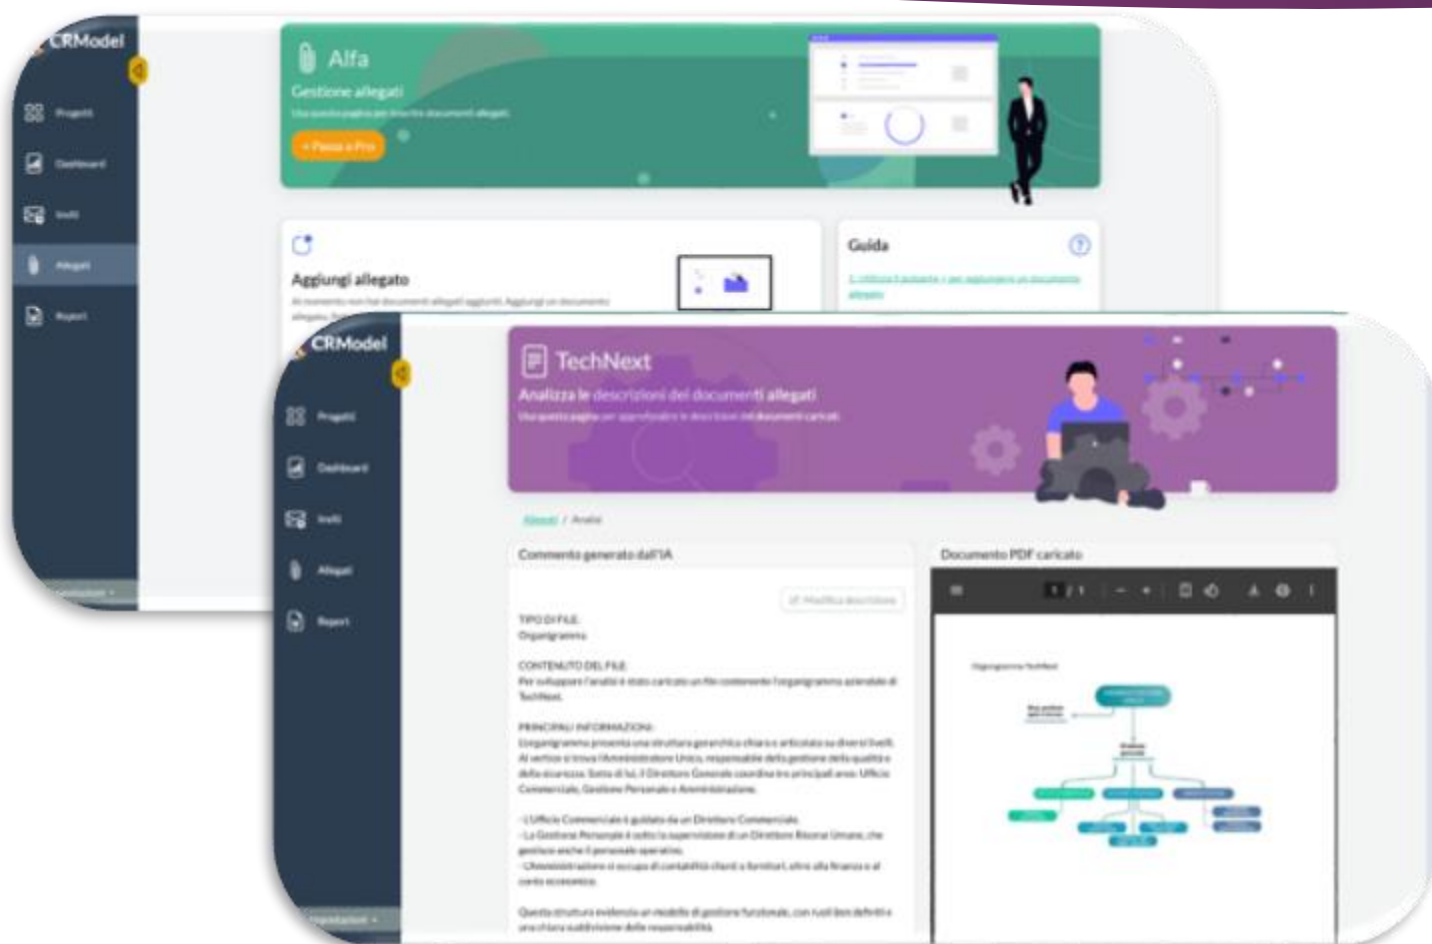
CRModel

Progetti

Dashboard

Inviti

Allegati

Report

Alfa

Gestione allegati

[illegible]

+ Passa a Pro

Aggiungi allegato

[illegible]

Guida

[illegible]

CRModel

Progetti

Dashboard

Inviti

Allegati

Report

TechNext

Analizza le descrizioni dei documenti allegati

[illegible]

Allegati / Analisi

Commento generato dall'IA

Modifica descrizione

TIPO DI FILE:
Organigramma

CONTENUTO DEL FILE:
Per sviluppare l'analisi è stato caricato un file contenente l'organigramma aziendale di TechNext.

PRINCIPALI INFORMAZIONI:
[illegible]

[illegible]

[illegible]

Documento PDF caricato

1 / 1

Organigramma TechNext

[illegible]